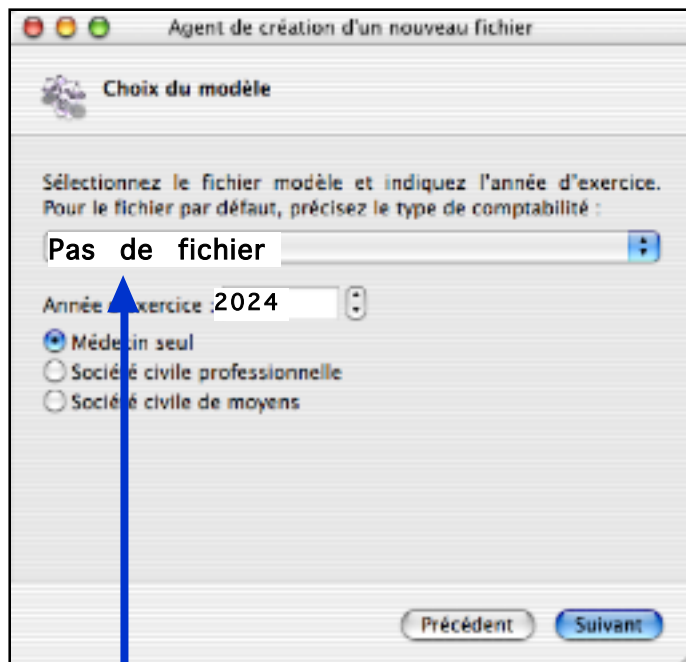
Agent de création d'un nouveau fichier

Choix du modèle

Sélectionnez le fichier modèle et indiquez l'année d'exercice. Pour le fichier par défaut, précisez le type de comptabilité :

Pas de fichier

Année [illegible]exercice : 2024

Méde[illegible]in seul
Socié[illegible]é civile professionnelle
Socié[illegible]é civile de moyens

Précédent
Suivant